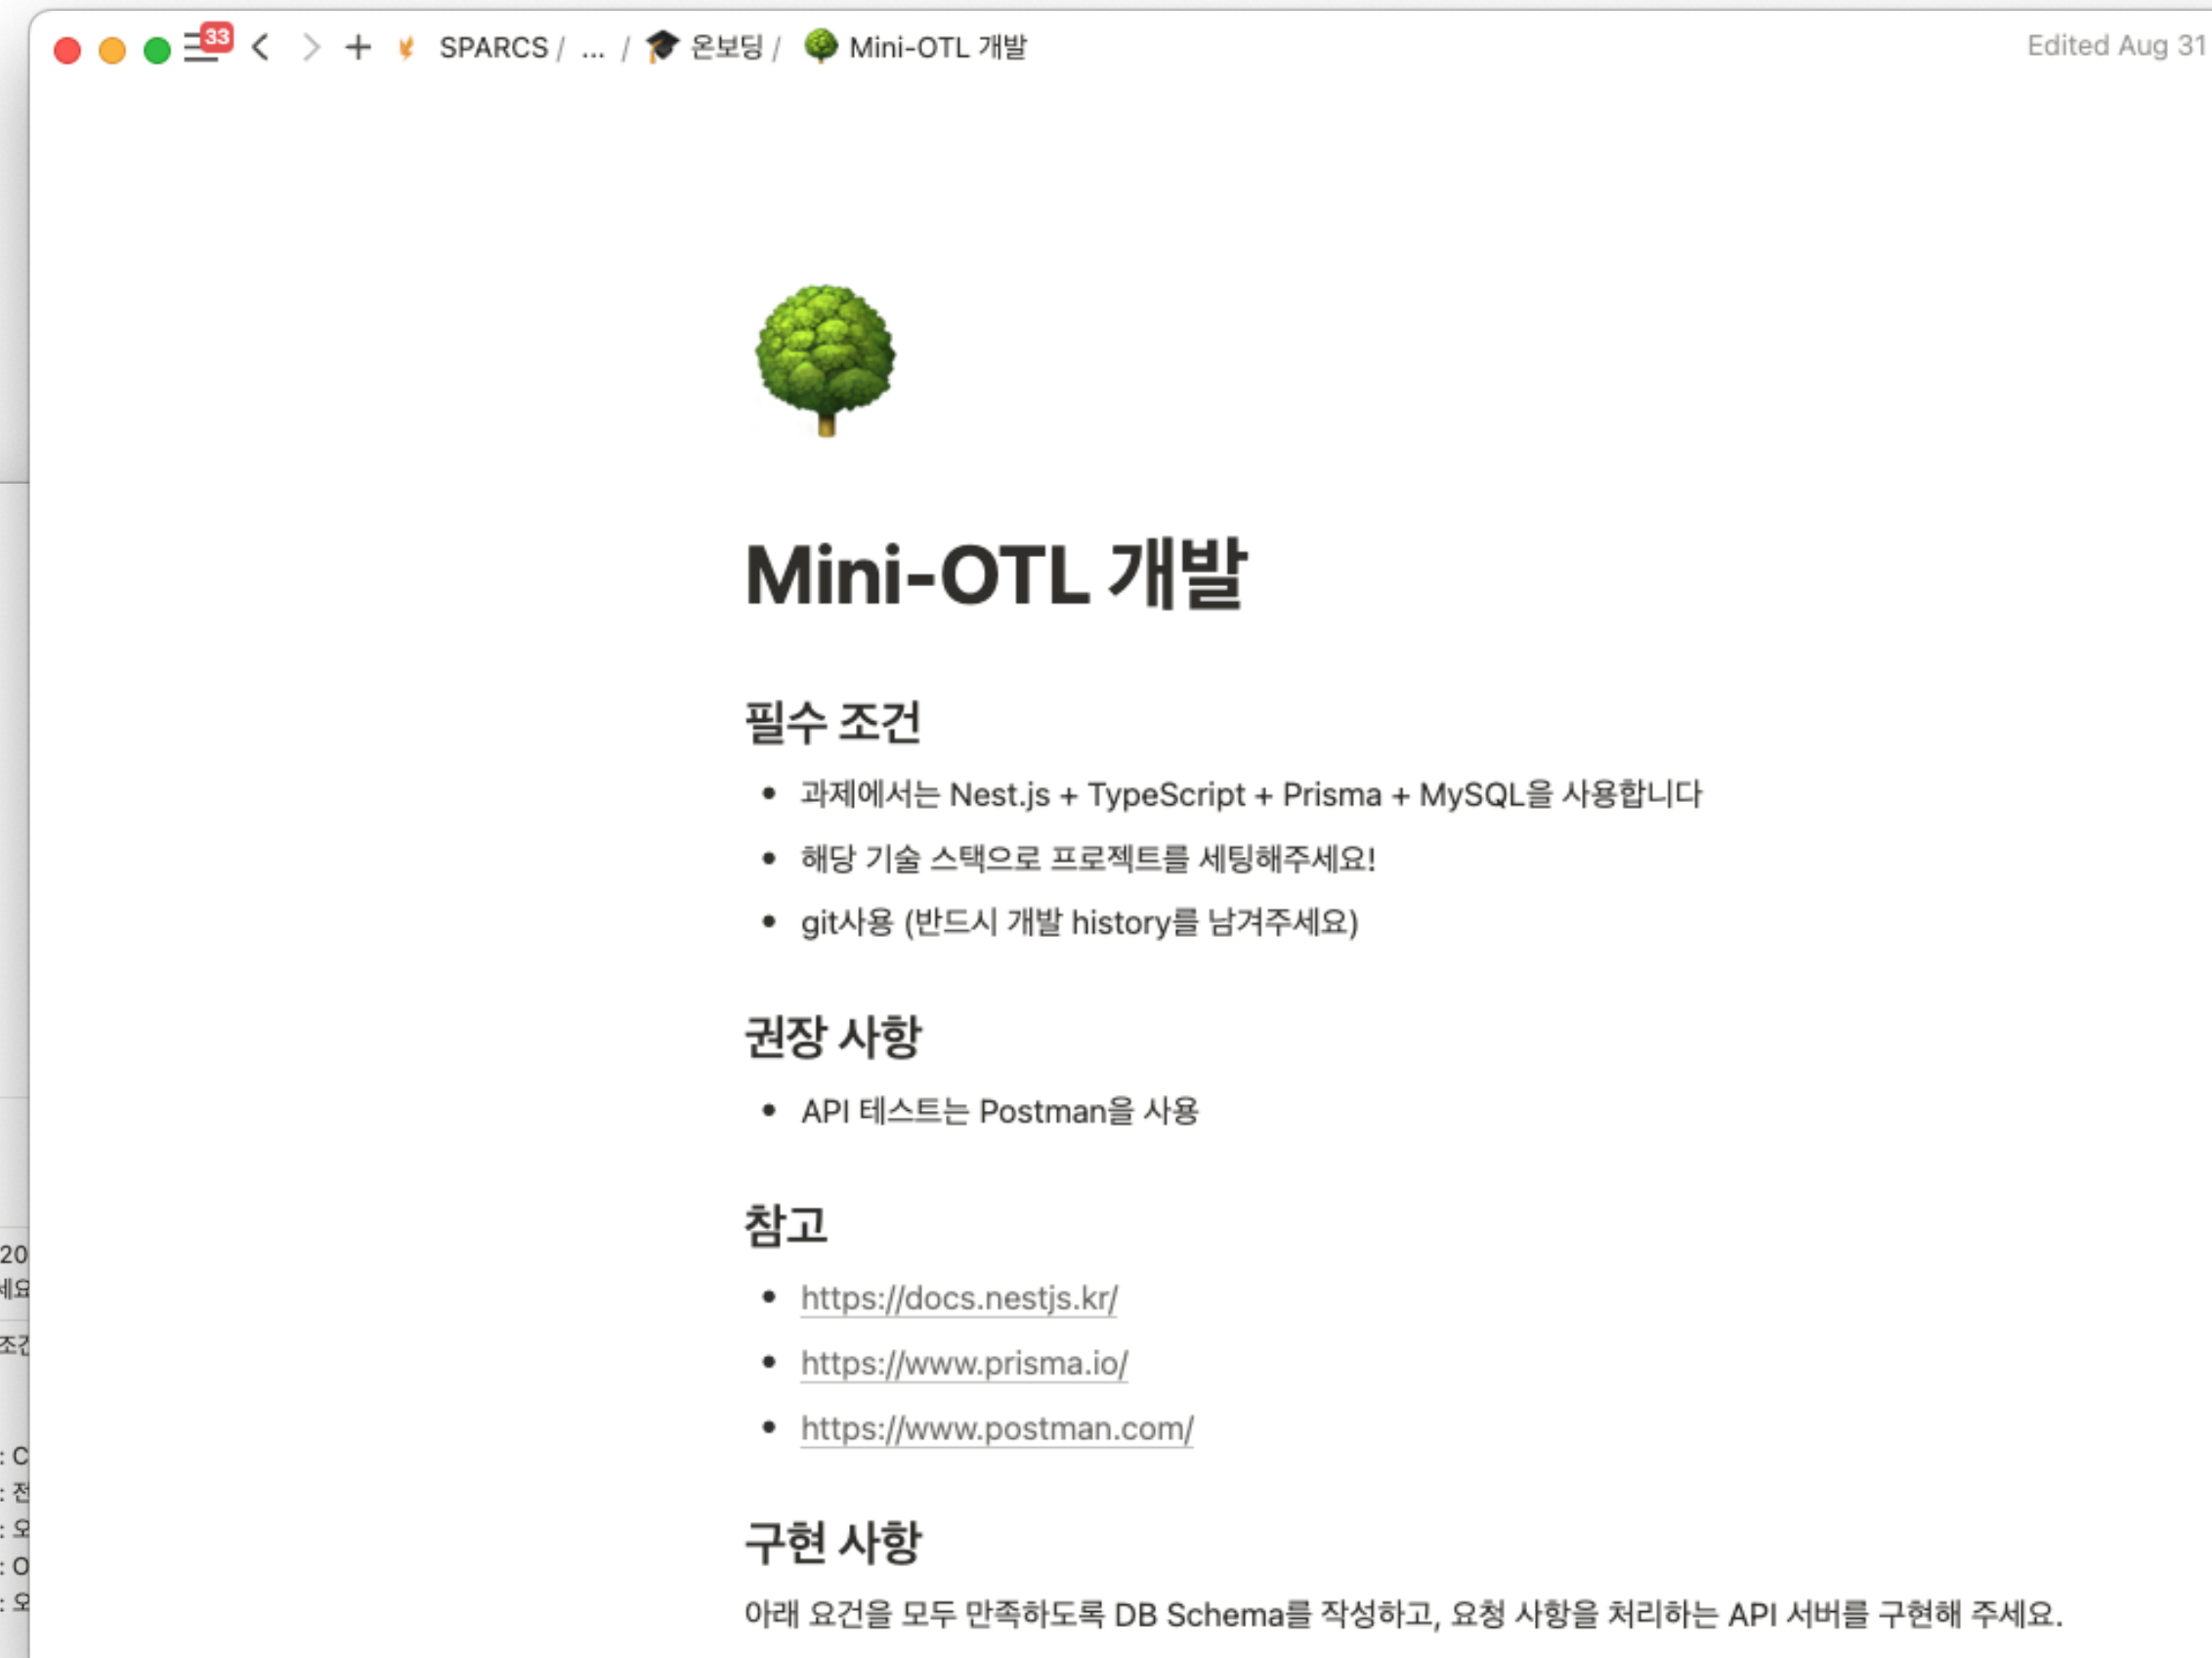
33 SPARCS / ... / 온보딩 / Mini-OTL 개발

Edited Aug 31

Mini-OTL 개발

필수 조건

- 과제에서는 Nest.js + TypeScript + Prisma + MySQL을 사용합니다
- 해당 기술 스택으로 프로젝트를 세팅해주세요!
- git사용 (반드시 개발 history를 남겨주세요)

권장 사항

- API 테스트는 Postman을 사용

참고

- https://docs.nestjs.kr/
- https://www.prisma.io/
- https://www.postman.com/

구현 사항

아래 요건을 모두 만족하도록 DB Schema를 작성하고, 요청 사항을 처리하는 API 서버를 구현해 주세요.